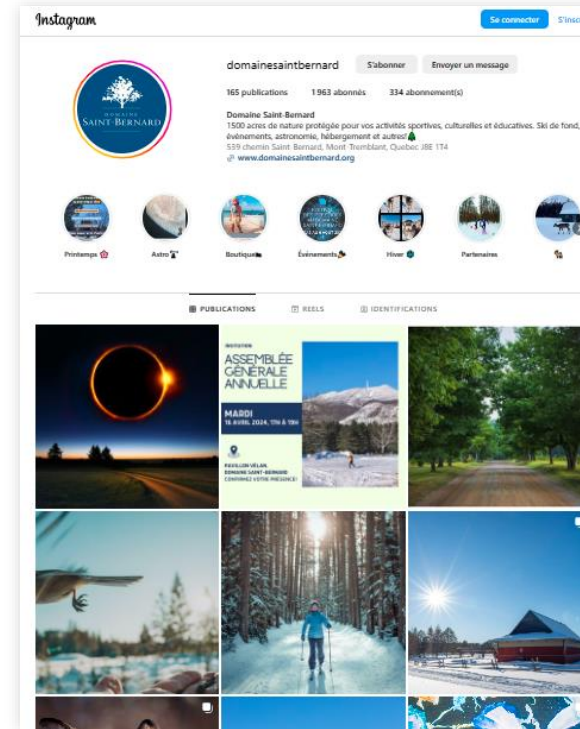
Instagram

Se connecter S'insc

DOMAINE SAINT-BERNARD

domainesaintbernard S'abonner Envoyer un message

165 publications 1 963 abonnés 334 abonnement(s)

Domaine Saint-Bernard
1500 acres de nature protégée pour vos activités sportives, culturelles et éducatives. Ski de fond, événements, astronomie, hébergement et autres! 🌲
539 chemin Saint Bernard, Mont Tremblant, Quebec J8E 1T4
www.domainesaintbernard.org

Printemps 🌸 Astro 🔭 Boutique Événements 🎭 Hiver Partenaires

PUBLICATIONS REELS IDENTIFICATIONS

INVITATION
ASSEMBLÉE GÉNÉRALE ANNUELLE
MARDI
16 AVRIL 2024, 17H À 19H
PAVILLON VÉLAN
DOMAINE SAINT-BERNARD
CONFIRMEZ VOTRE PRÉSENCE!